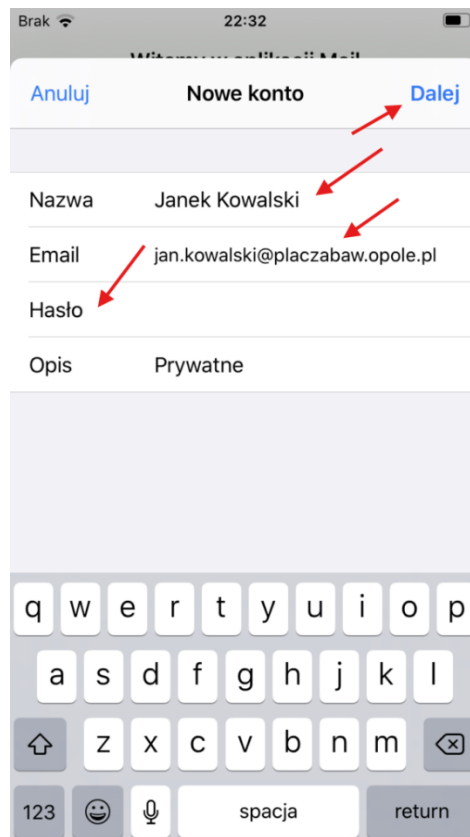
Brak 22:32

Witamy w aplikacji Mail

Anuluj Nowe konto Dalej

Nazwa Janek Kowalski

Email jan.kowalski@placzabaw.opole.pl

Hasło

Opis Prywatne

q w e r t y u i o p

a s d f g h j k l

z x c v b n m

123 spacja return